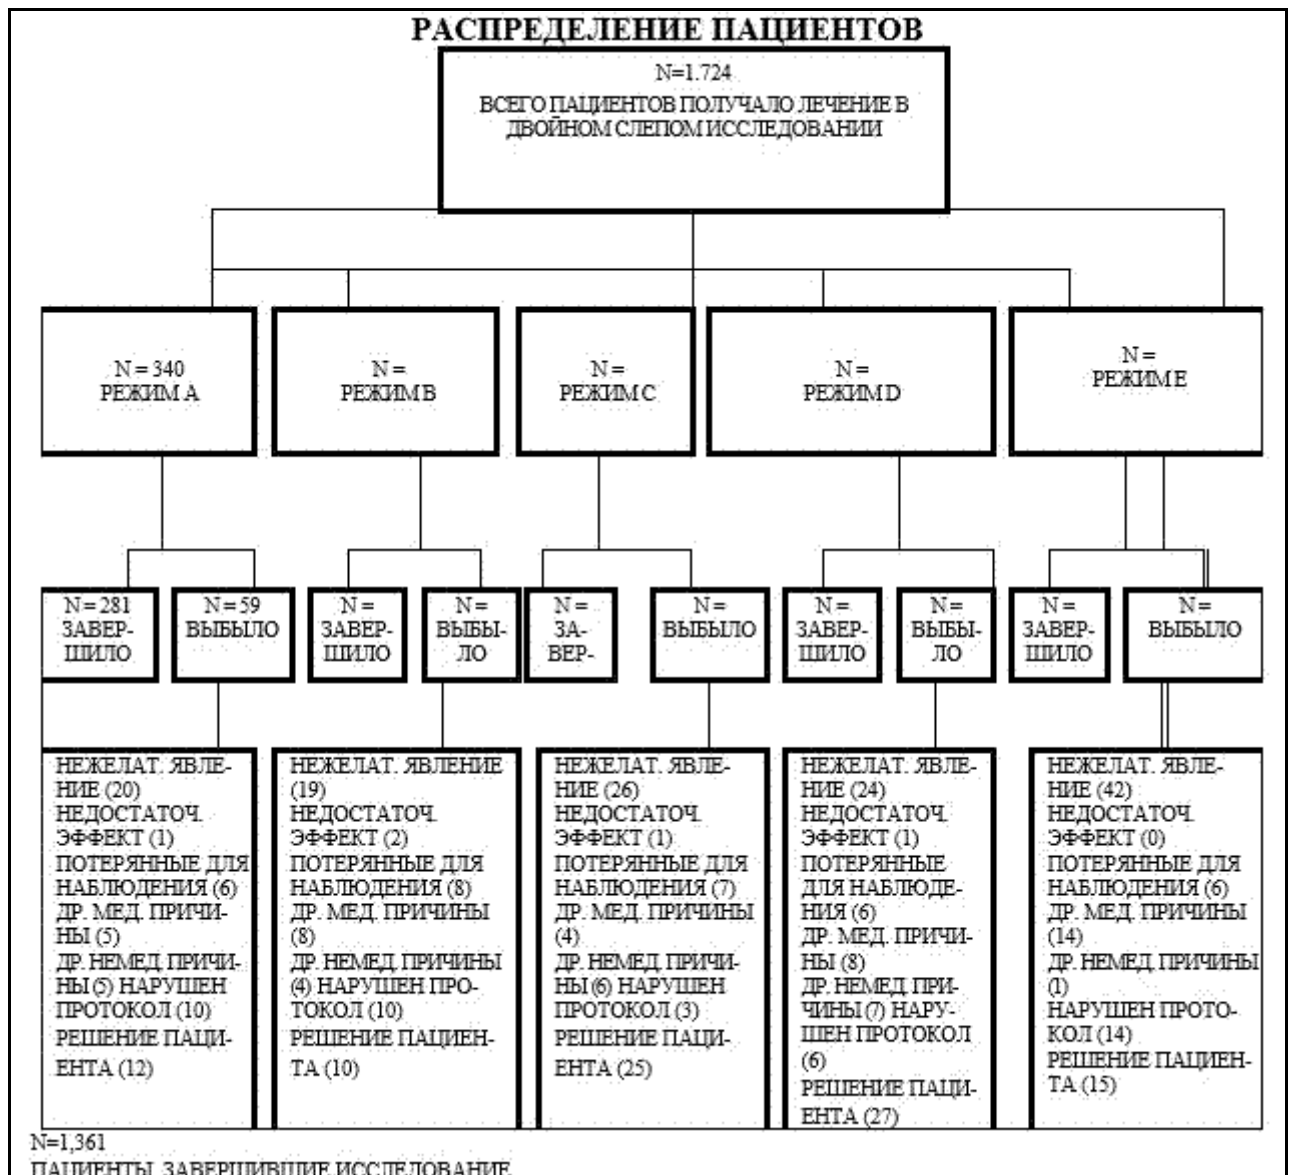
РАСПРЕДЕЛЕНИЕ ПАЦИЕНТОВ

N=1.724
ВСЕГО ПАЦИЕНТОВ ПОЛУЧАЛО ЛЕЧЕНИЕ В ДВОЙНОМ СЛЕПОМ ИССЛЕДОВАНИИ

N = 340
РЕЖИМ А

N =
РЕЖИМ B

N =
РЕЖИМ C

N =
РЕЖИМ D

N =
РЕЖИМ E

N = 281
ЗАВЕРШИЛО

N = 59
ВЫБЫЛО

N =
ЗАВЕРШИЛО

N =
ВЫБЫЛО

N =
ЗАВЕР-

N =
ВЫБЫЛО

N =
ЗАВЕРШИЛО

N =
ВЫБЫЛО

N =
ЗАВЕРШИЛО

N =
ВЫБЫЛО

НЕЖЕЛАТ. ЯВЛЕНИЕ (20)
НЕДОСТАТОЧ. ЭФФЕКТ (1)
ПОТЕРЯННЫЕ ДЛЯ НАБЛЮДЕНИЯ (6)
ДР. МЕД. ПРИЧИНЫ (5)
ДР. НЕМЕД. ПРИЧИНЫ (5) НАРУШЕН ПРОТОКОЛ (10)
РЕШЕНИЕ ПАЦИЕНТА (12)

НЕЖЕЛАТ. ЯВЛЕНИЕ (19)
НЕДОСТАТОЧ. ЭФФЕКТ (2)
ПОТЕРЯННЫЕ ДЛЯ НАБЛЮДЕНИЯ (8)
ДР. МЕД. ПРИЧИНЫ (8)
ДР. НЕМЕД. ПРИЧИНЫ (4) НАРУШЕН ПРОТОКОЛ (10)
РЕШЕНИЕ ПАЦИЕНТА (10)

НЕЖЕЛАТ. ЯВЛЕНИЕ (26)
НЕДОСТАТОЧ. ЭФФЕКТ (1)
ПОТЕРЯННЫЕ ДЛЯ НАБЛЮДЕНИЯ (7)
ДР. МЕД. ПРИЧИНЫ (4)
ДР. НЕМЕД. ПРИЧИНЫ (6) НАРУШЕН ПРОТОКОЛ (3)
РЕШЕНИЕ ПАЦИЕНТА (25)

НЕЖЕЛАТ. ЯВЛЕНИЕ (24)
НЕДОСТАТОЧ. ЭФФЕКТ (1)
ПОТЕРЯННЫЕ ДЛЯ НАБЛЮДЕНИЯ (6)
ДР. МЕД. ПРИЧИНЫ (8)
ДР. НЕМЕД. ПРИЧИНЫ (7) НАРУШЕН ПРОТОКОЛ (6)
РЕШЕНИЕ ПАЦИЕНТА (27)

НЕЖЕЛАТ. ЯВЛЕНИЕ (42)
НЕДОСТАТОЧ. ЭФФЕКТ (0)
ПОТЕРЯННЫЕ ДЛЯ НАБЛЮДЕНИЯ (6)
ДР. МЕД. ПРИЧИНЫ (14)
ДР. НЕМЕД. ПРИЧИНЫ (1)
НАРУШЕН ПРОТОКОЛ (14)
РЕШЕНИЕ ПАЦИЕНТА (15)

N=1,361
ПАЦИЕНТЫ, ЗАВЕРШИВШИЕ ИССЛЕДОВАНИЕ